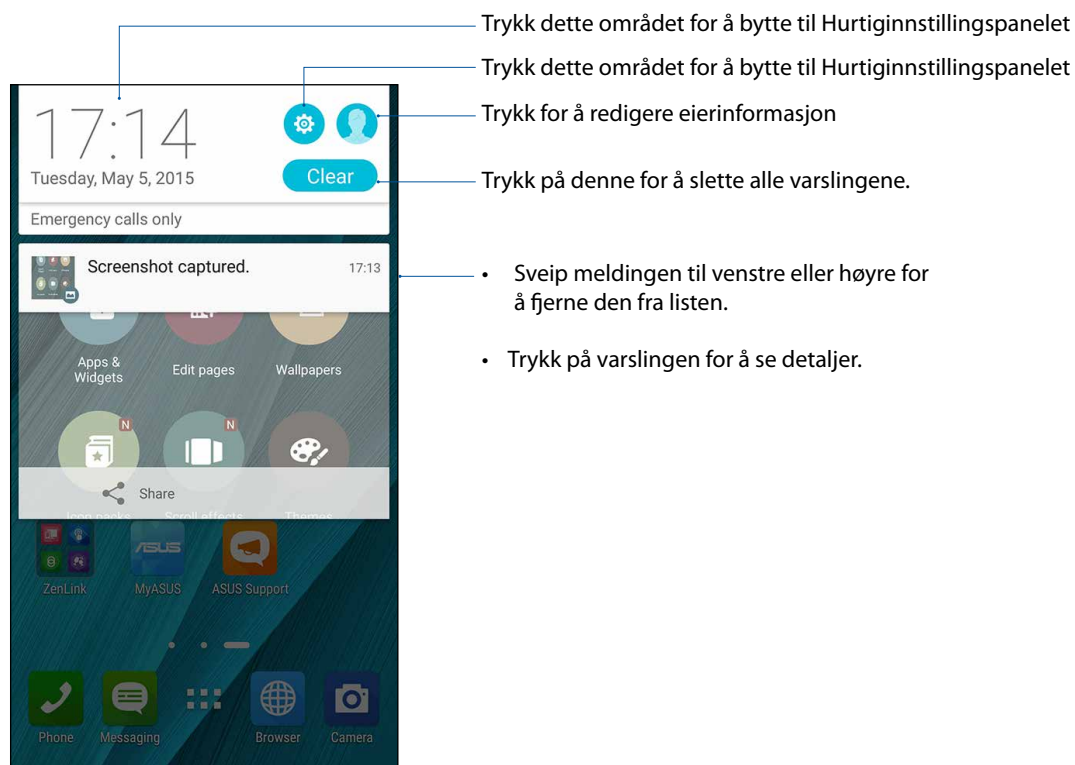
Trykk dette området for å bytte til Hurtiginnstillingspanelet

Trykk dette området for å bytte til Hurtiginnstillingspanelet

Trykk for å redigere eierinformasjon

Trykk på denne for å slette alle varslingene.

17:14

Tuesday, May 5, 2015

Clear

Emergency calls only

Screenshot captured.

17:13

• Sveip meldingen til venstre eller høyre for å fjerne den fra listen.

• Trykk på varslingen for å se detaljer.

Apps & Widgets

Edit pages

Wallpapers

N

N

Share

ZenLink

MyASUS

ASUS Support

Phone

Messaging

Browser

Camera